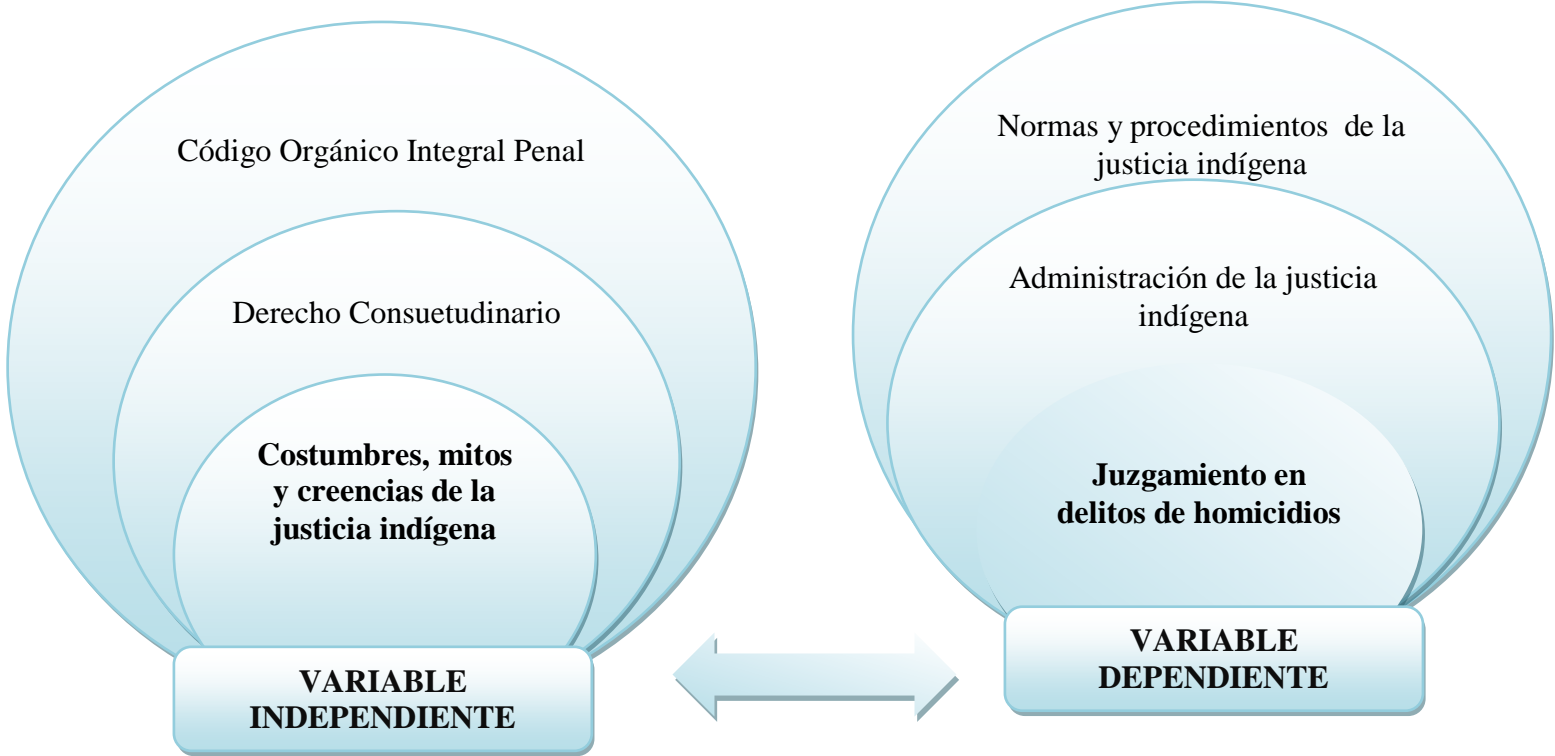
Código Orgánico Integral Penal

Derecho Consuetudinario

Costumbres, mitos y creencias de la justicia indígena

VARIABLE INDEPENDIENTE

Normas y procedimientos de la justicia indígena

Administración de la justicia indígena

Juzgamiento en delitos de homicidios

VARIABLE DEPENDIENTE